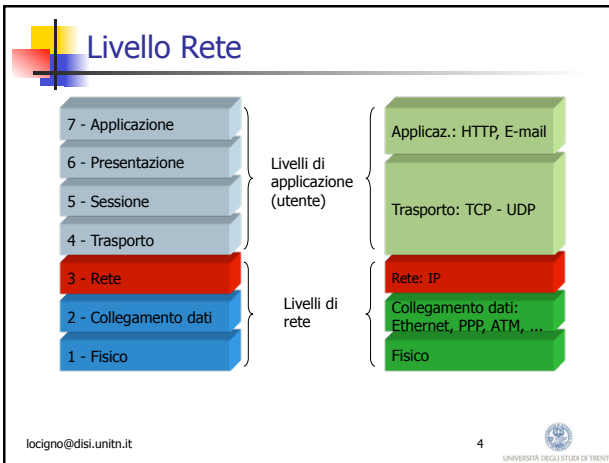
Livello Rete

7 - Applicazione
6 - Presentazione
5 - Sessione
4 - Trasporto
3 - Rete
2 - Collegamento dati
1 - Fisico

Livelli di applicazione (utente)

Livelli di rete

Applicaz.: HTTP, E-mail

Trasporto: TCP - UDP

Rete: IP

Collegamento dati: Ethernet, PPP, ATM, ...

Fisico

locigno@disi.unitn.it

4

UNIVERSITÀ DEGLI STUDI DI TRENT